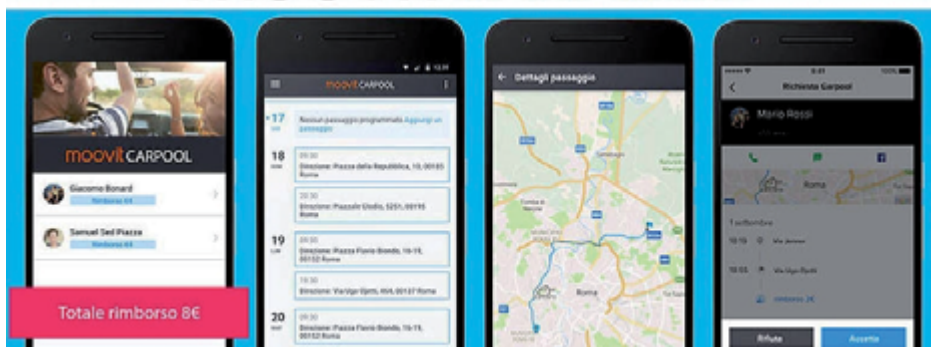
moovit CARPOOL

Giacomo Bonard
Rimborso 4€

Samuel Sed Piazza
Rimborso 4€

Totale rimborso 8€

moovit CARPOOL

17
Nessun passaggio programmato Aggiungi un passaggio

18
09:30
Direzione: Piazza della Repubblica, 10, 00185 Roma

09:30
Direzione: Piazzale Giulio, 5251, 00195 Roma

19
09:30
Direzione: Piazza Flavio Biondo, 16-19, 00153 Roma

09:30
Direzione: Via Ugo Ojetti, 404, 00137 Roma

20
09:30
Direzione: Piazza Flavio Biondo, 16-19, 00153 Roma

Dettagli passaggio

Roma

Richiesta Carpool

Mario Rossi

Roma

1 settembre

10:15 Via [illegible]

10:55 Via Ugo Ojetti

rimborso 2€

Rifiuta

Accetta